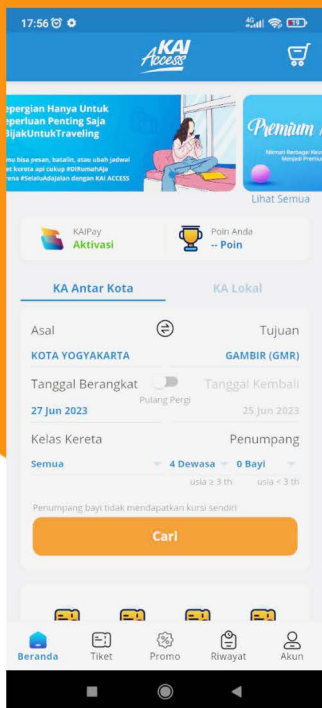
17:56

KAI Access

epergian Hanya Untuk eperluan Penting Saja BijakUntukTraveling

mu bisa pesan, batalin, atau ubah jadwal et kereta api cukup #DiRumahAja rena #SelaluAdaJalan dengan KAI ACCESS

Premium

Nikmati Berbagai Keun Menjadi Premium

Lihat Semua

KAIPay
Aktivasi

Poin Anda
-- Poin

KA Antar Kota

KA Lokal

Asal

Tujuan

KOTA YOGYAKARTA

GAMBIR (GMR)

Tanggal Berangkat

Pulang Pergi

Tanggal Kembali

27 Jun 2023

25 Jun 2023

Kelas Kereta

Penumpang

Semua

4 Dewasa

0 Bayi

usia ≥ 3 th

usia < 3 th

Penumpang bayi tidak mendapatkan kursi sendiri

Cari

Beranda

Tiket

Promo

Riwayat

Akun